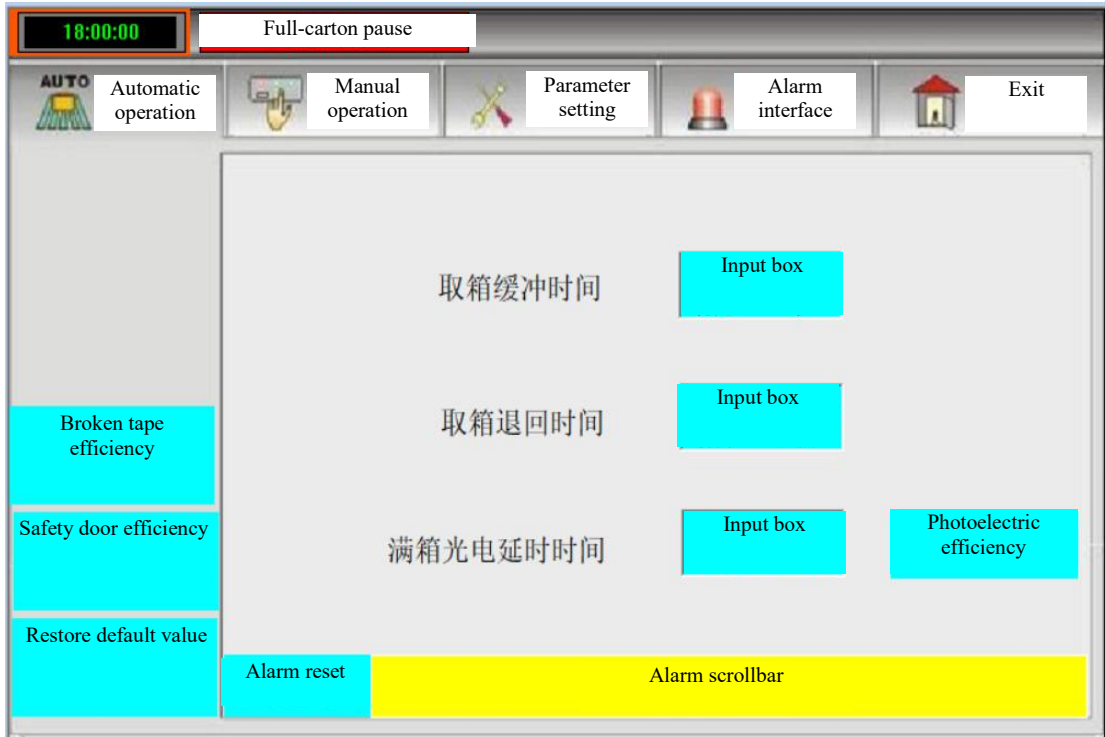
18:00:00

Full-carton pause

AUTO Automatic operation

Manual operation

Parameter setting

Alarm interface

Exit

取箱缓冲时间

Input box

取箱退回时间

Input box

满箱光电延时时间

Input box

Photoelectric efficiency

Broken tape efficiency

Safety door efficiency

Restore default value

Alarm reset

Alarm scrollbar